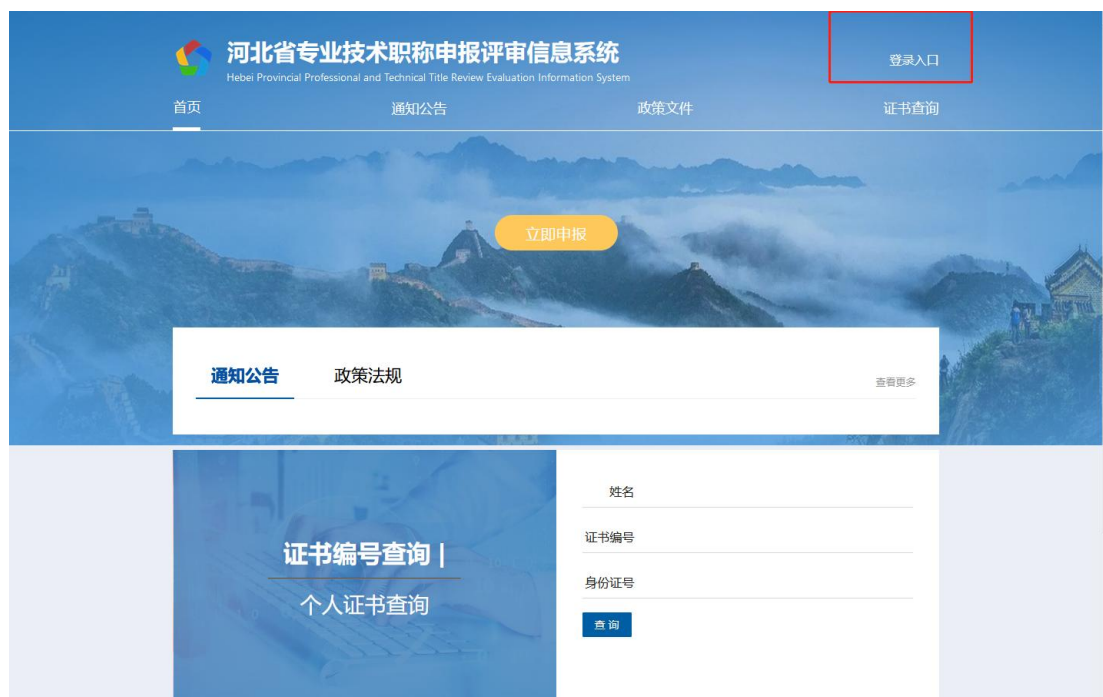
河北省专业技术职称申报评审信息系统
Hebei Provincial Professional and Technical Title Review Evaluation Information System

登录入口

首页 通知公告 政策文件 证书查询

立即申报

通知公告 政策法规 查看更多

证书编号查询 |
个人证书查询

姓名
证书编号
身份证号
查 询